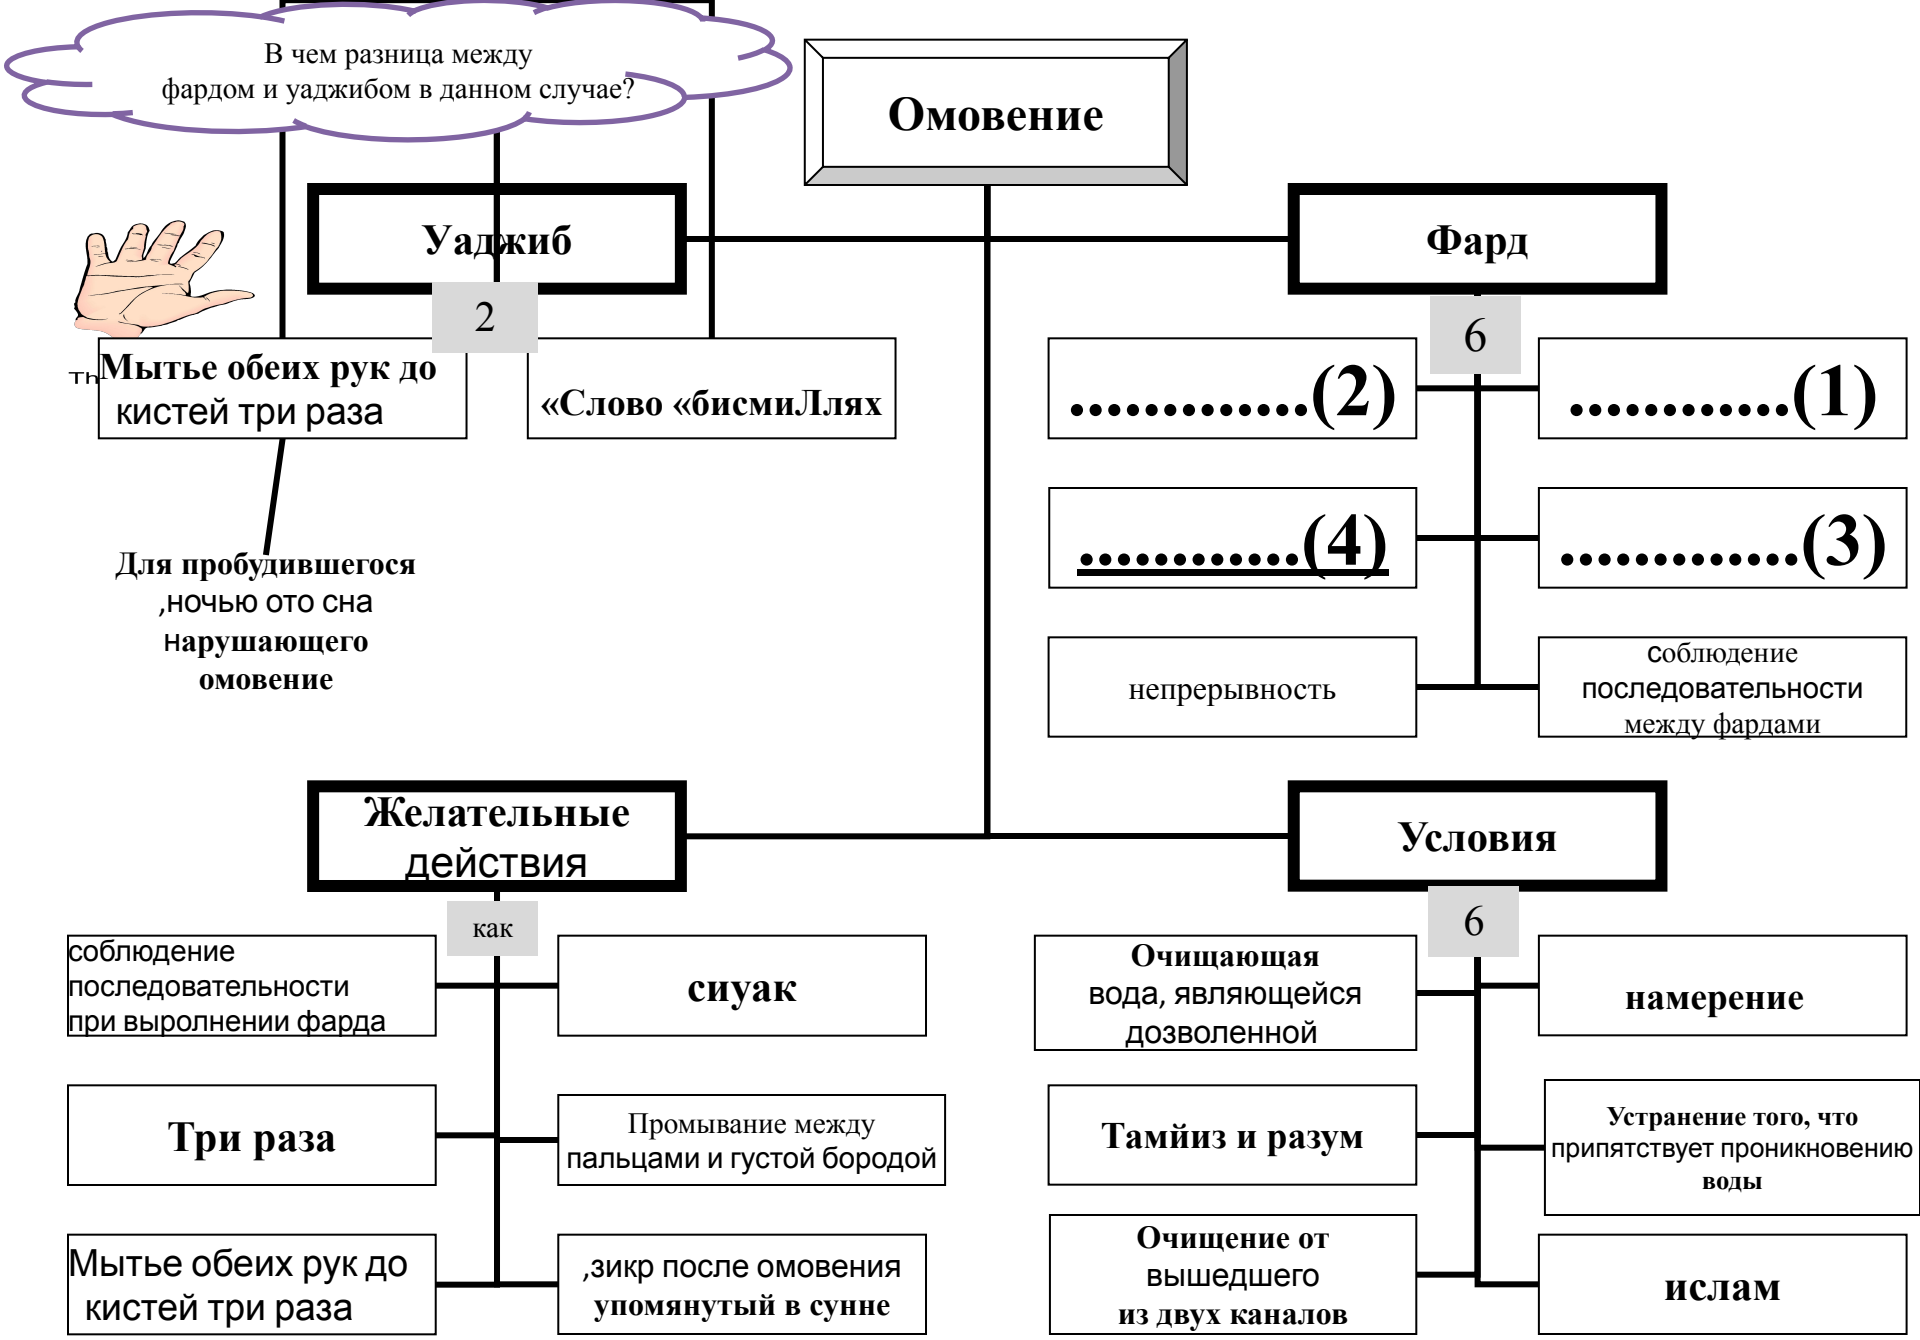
В чем разница между фардом и уаджибом в данном случае?

Омовение

Уаджиб

2

Фард

6

Th Мытье обеих рук до кистей три раза

«Слово «бисмиЛлях

…………..(2)

…………..(1)

…………(4)

…………..(3)

Для пробудившегося ,ночью ото сна нарушающего омовение

непрерывность

соблюдение последовательности между фардами

Желательные действия

как

Условия

6

соблюдение последовательности при выролнении фарда

сиуак

Очищающая вода, являющейся дозволенной

намерение

Три раза

Промывание между пальцами и густой бородой

Тамйиз и разум

Устранение того, что припятствует проникновению воды

Мытье обеих рук до кистей три раза

,зикр после омовения упомянутый в сунне

Очищение от вышедшего из двух каналов

ислам